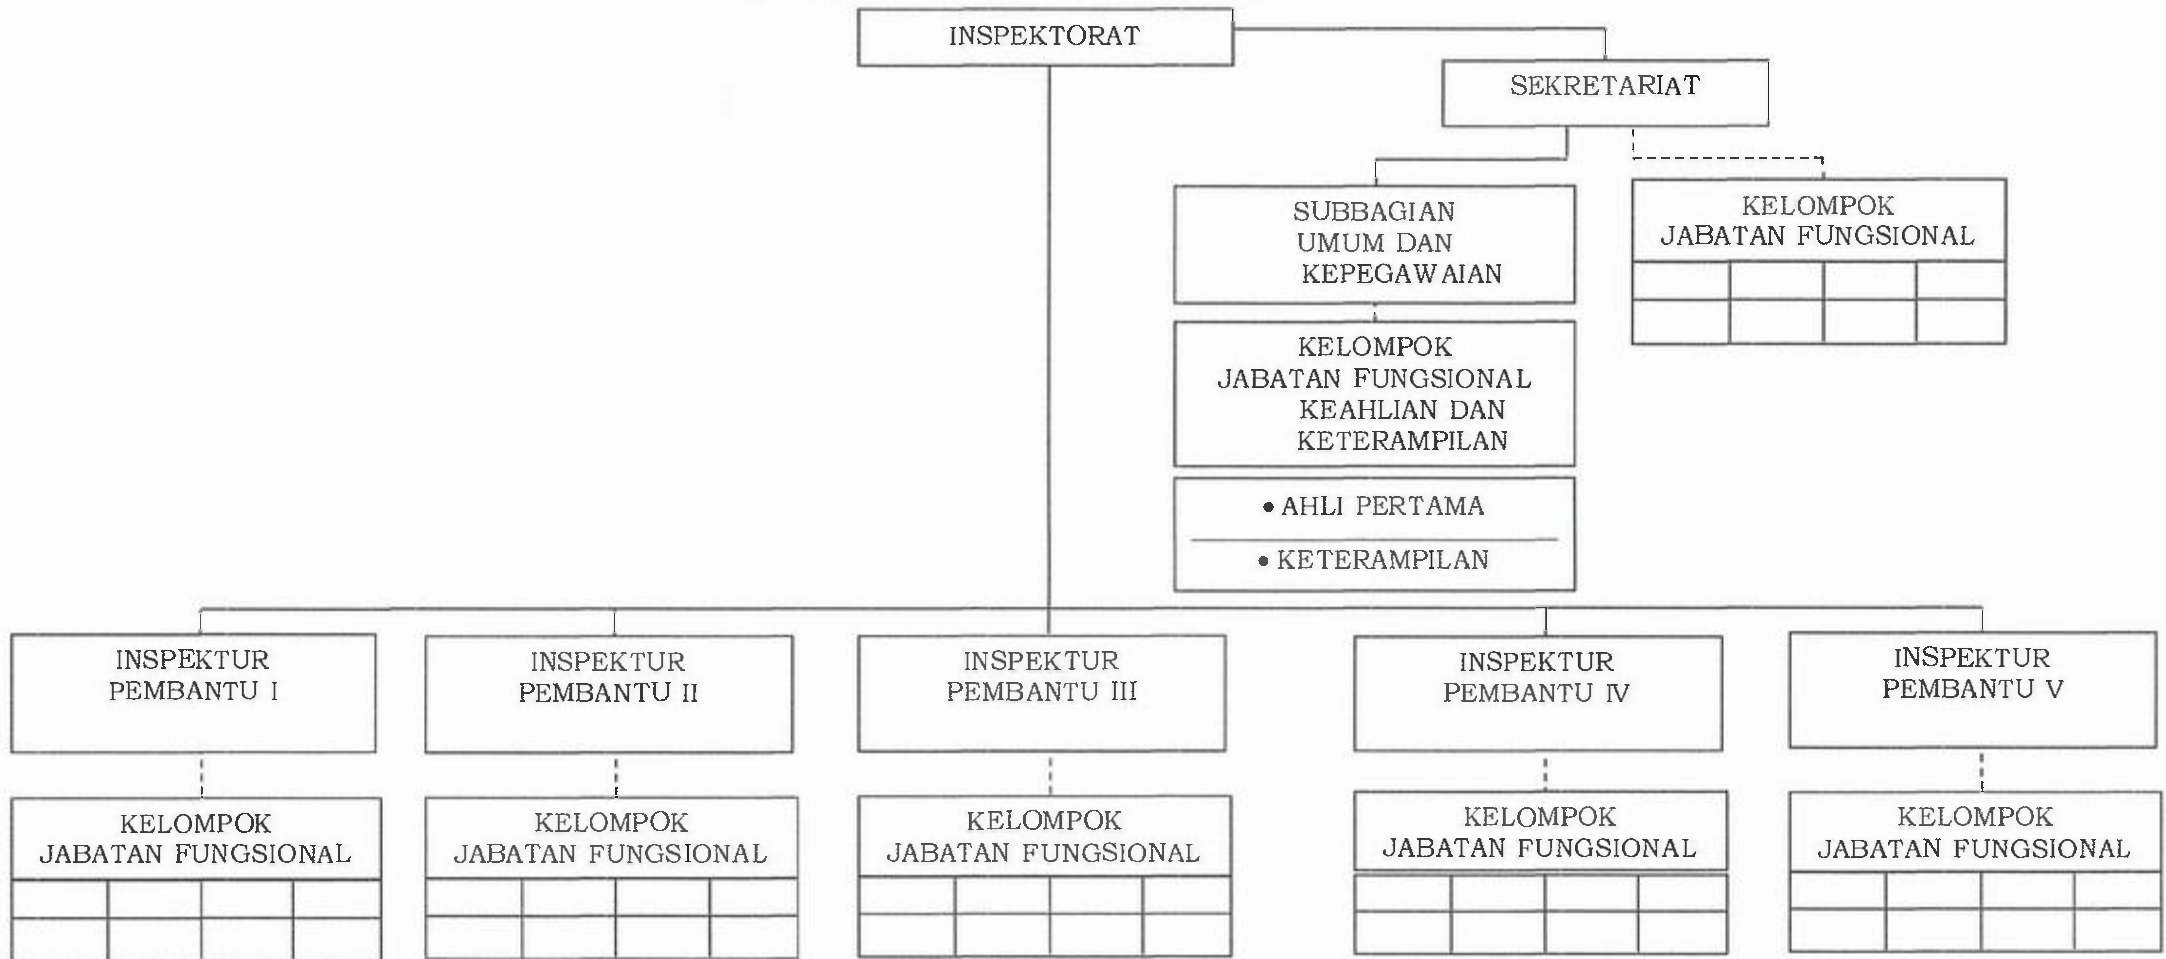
INSPEKTORAT

SEKRETARIAT

SUBBAGIAN UMUM DAN KEPEGAWAIAN

KELOMPOK JABATAN FUNGSIONAL

KELOMPOK JABATAN FUNGSIONAL KEAHLIAN DAN KETERAMPILAN

• AHLI PERTAMA

• KETERAMPILAN

INSPEKTUR PEMBANTU I

INSPEKTUR PEMBANTU II

INSPEKTUR PEMBANTU III

INSPEKTUR PEMBANTU IV

INSPEKTUR PEMBANTU V

KELOMPOK JABATAN FUNGSIONAL

KELOMPOK JABATAN FUNGSIONAL

KELOMPOK JABATAN FUNGSIONAL

KELOMPOK JABATAN FUNGSIONAL

KELOMPOK JABATAN FUNGSIONAL